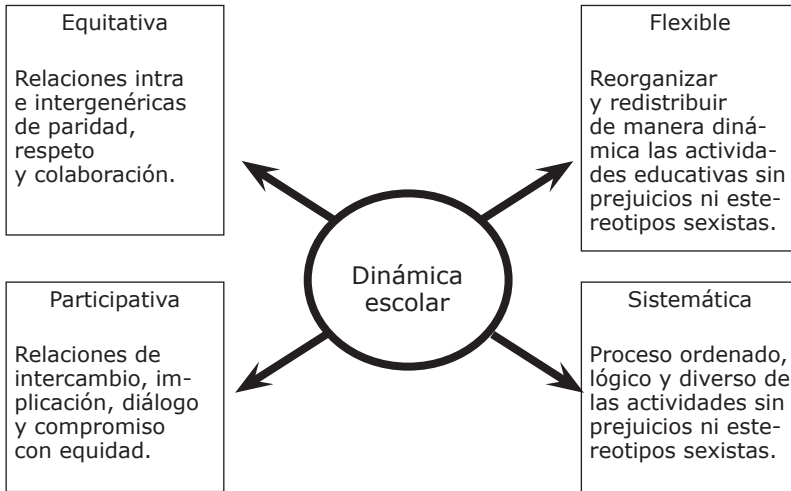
Equitativa

Relaciones intra e intergenéricas de paridad, respeto y colaboración.

Flexible

Reorganizar y redistribuir de manera dinámica las actividades educativas sin prejuicios ni estereotipos sexistas.

Dinámica escolar

Participativa

Relaciones de intercambio, implicación, diálogo y compromiso con equidad.

Sistemática

Proceso ordenado, lógico y diverso de las actividades sin prejuicios ni estereotipos sexistas.